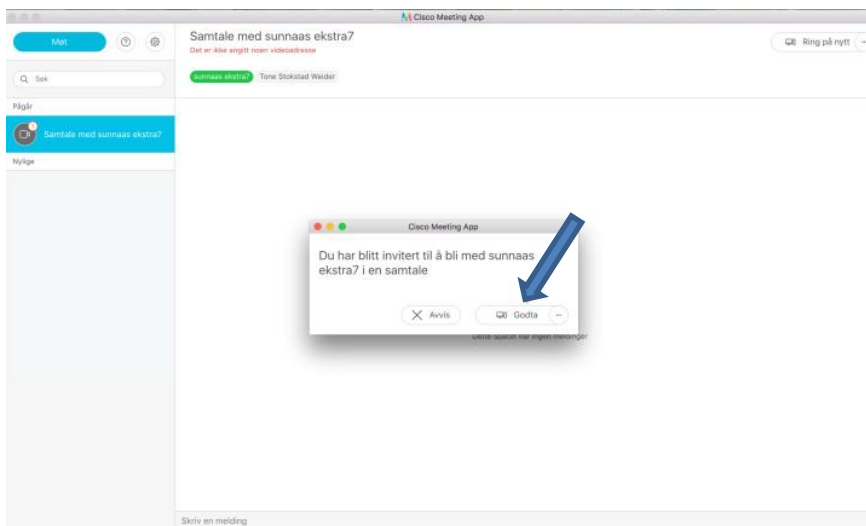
Cisco Meeting App

Møt

Q Søk

Pågår

Samtale med sunnaas ekstra7

Nylige

Samtale med sunnaas ekstra7

Det er ikke angitt noen videoadresse

sunnaas ekstra7 Tone Stokstad Welder

Ring på nytt

Cisco Meeting App

Du har blitt invitert til å bli med sunnaas ekstra7 i en samtale

Avvis

Godta

Dette spillet har ingen meldinger

Skriv en melding